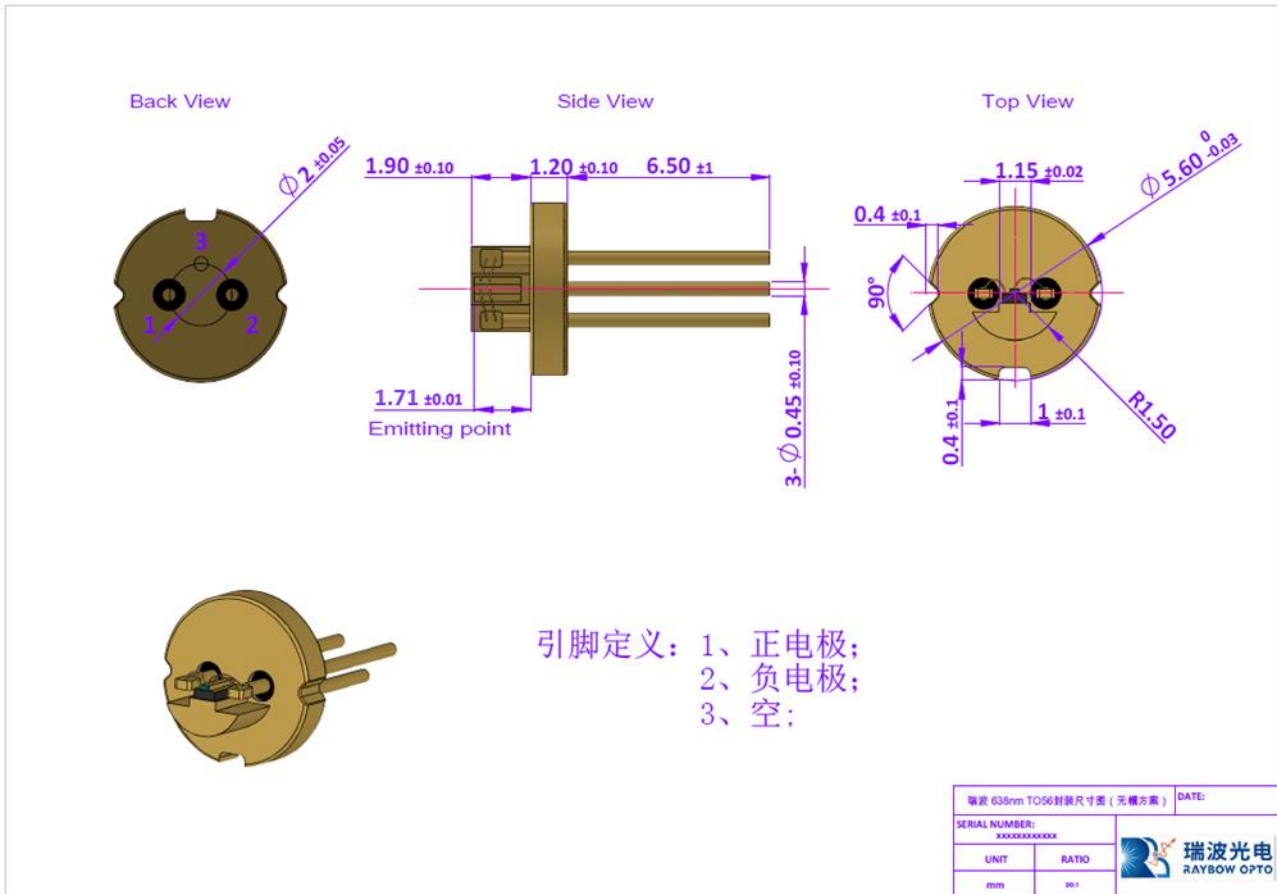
Back View

$\phi 2_{\pm 0.05}$

3

1

2

Side View

1.90 ±0.10

1.20 ±0.10

6.50 ±1

1.71 ±0.01

Emitting point

3- $\phi$ 0.45 ±0.10

Top View

1.15 ±0.02

$\phi 5.60^{\ 0}_{-0.03}$

0.4 ±0.1

90°

R1.50

0.4 ±0.1

1 ±0.1

引脚定义：1、正电极；
2、负电极；
3、空；

| 瑞波 638nm TO56封装尺寸图（无帽方案） | | DATE: |
|---|---|---|
| SERIAL NUMBER: XXXXXXXXXXXX | | 瑞波光电 RAYBOW OPTO |
| UNIT | RATIO | |
| mm | 20:1 | |